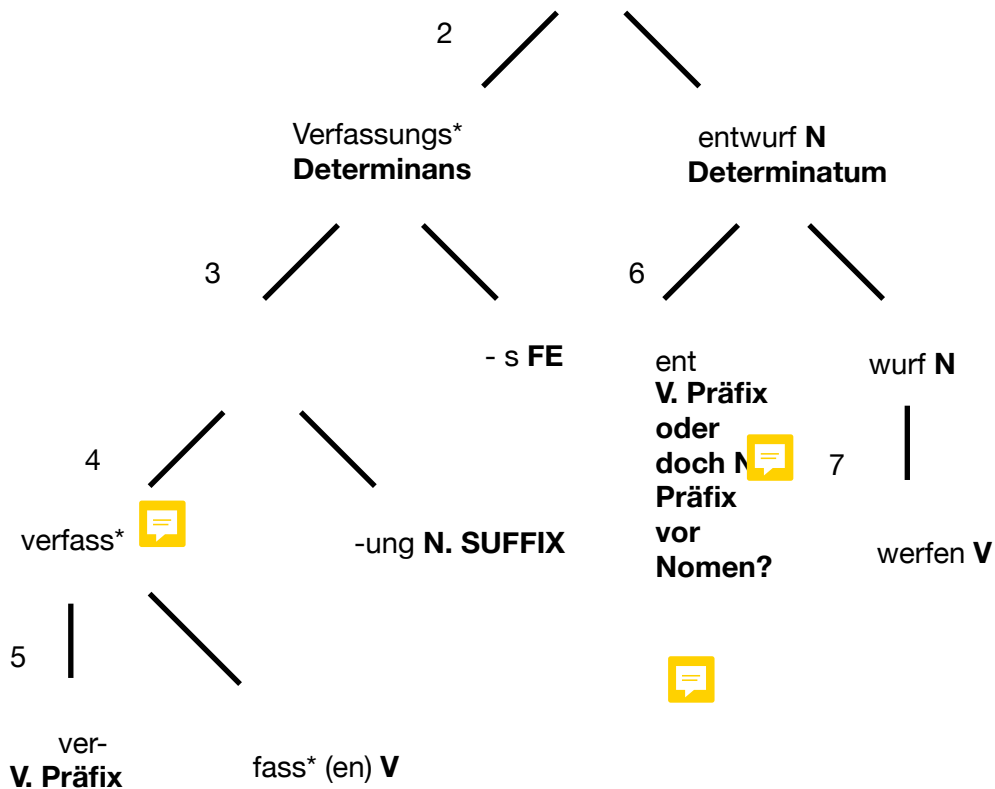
2

Verfassungs*
**Determinans**

entwurf **N**
**Determinatum**

3

6

- s **FE**

ent
**V. Präfix oder doch N Präfix vor Nomen?**

wurf **N**

4

7

verfass*

-ung **N. SUFFIX**

werfen **V**

5

ver-
**V. Präfix**

fass* (en) **V**